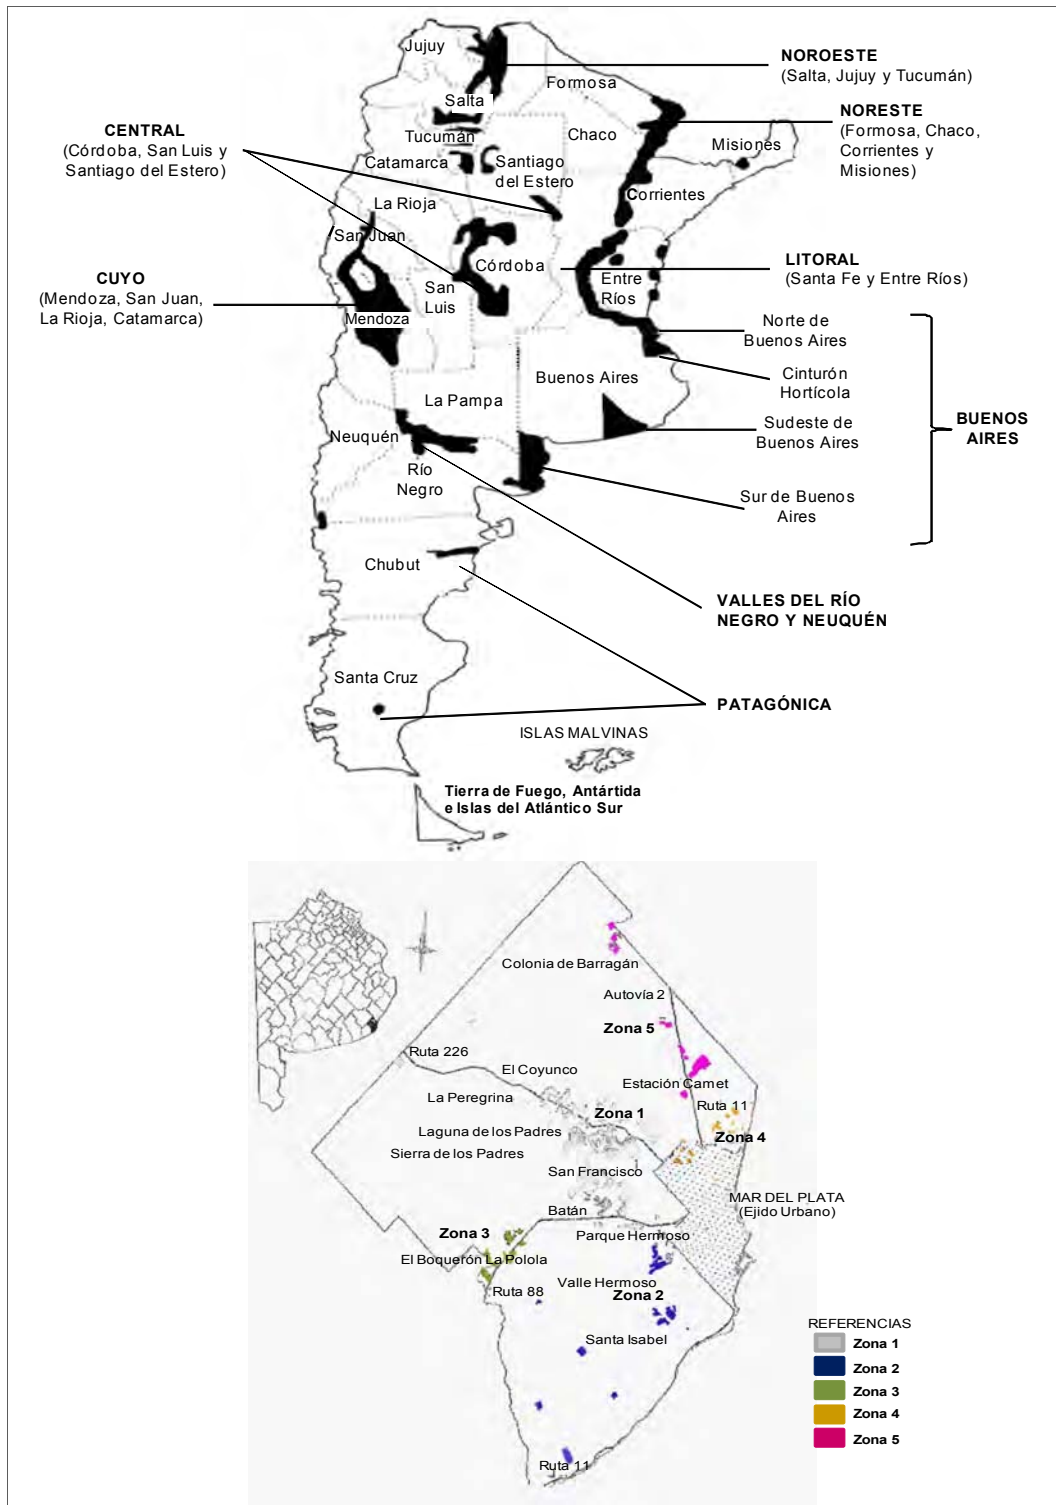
Jujuy
NOROESTE
(Salta, Jujuy y Tucumán)
Formosa
Salta
NORESTE
(Formosa, Chaco, Corrientes y Misiones)
CENTRAL
(Córdoba, San Luis y Santiago del Estero)
Tucumán
Chaco
Catamarca
Santiago del Estero
Misiones
Corrientes
La Rioja
San Juan
Córdoba
LITORAL
(Santa Fe y Entre Ríos)
CUYO
(Mendoza, San Juan, La Rioja, Catamarca)
San Luis
Entre Ríos
Mendoza
Norte de Buenos Aires
Cinturón Hortícola
Buenos Aires
La Pampa
Sudeste de Buenos Aires
BUENOS AIRES
Neuquén
Río Negro
Sur de Buenos Aires
Chubut
VALLES DEL RÍO NEGRO Y NEUQUÉN
Santa Cruz
PATAGÓNICA
ISLAS MALVINAS
Tierra de Fuego, Antártida e Islas del Atlántico Sur

Colonia de Barragán
Autovía 2
Zona 5
Ruta 226
El Coyunco
Estación Camet
La Peregrina
Ruta 11
Zona 1
Laguna de los Padres
Zona 4
Sierra de los Padres
San Francisco
MAR DEL PLATA
(Ejido Urbano)
Batán
Zona 3
Parque Hermoso
El Boquerón
La Polola
Valle Hermoso
Ruta 88
Zona 2
Santa Isabel
Ruta 11
REFERENCIAS
Zona 1
Zona 2
Zona 3
Zona 4
Zona 5